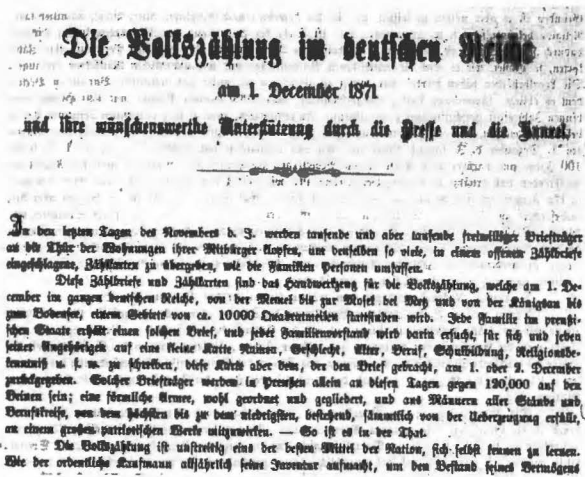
Die Volkszählung im deutschen Reiche

am 1. December 1871

und ihre wünschenswerthe Unterstützung durch die Presse und die Kanzel.

In den letzten Tagen des Novembers d. J. werden tausende und aber tausende freiwilliger Briefträger an die Thür der Wohnungen ihrer Mitbürger klopfen, um denselben so viele, in einem offenen Zählbriefe eingeschlagene, Zählkarten zu übergeben, wie die Familien Personen umfassen.

Diese Zählbriefe und Zählkarten sind das Handwerkszeug für die Volkszählung, welche am 1. December im ganzen deutschen Reiche, von der Memel bis zur Mosel bei Metz und von der Königsau bis zum Bodensee, einem Gebiete von ca. 10000 Quadratmeilen stattfinden wird. Jede Familie im preußischen Staate erhält einen solchen Brief, und jeder Familienvorstand wird darin ersucht, für sich und jeden seiner Angehörigen auf eine kleine Karte Namen, Geschlecht, Alter, Beruf, Schulbildung, Religionsbekenntniß u. s. w. zu schreiben, diese Karte aber dem, der den Brief gebracht, am 1. oder 2. December zurückzugeben. Solcher Briefträger werden in Preußen allein an diesen Tagen gegen 120,000 auf den Beinen sein; eine förmliche Armee, wohl geordnet und gegliedert, und aus Männern aller Stände und Berufskreise, von dem höchsten bis zu dem niedrigsten, bestehend, sämmtlich von der Ueberzeugung erfüllt, an einem großen patriotischen Werke mitzuwirken. — So ist es in der That.

Die Volkszählung ist unstreitig eins der besten Mittel der Nation, sich selbst kennen zu lernen. Wie der ordentliche Kaufmann alljährlich seine Inventur aufmacht, um den Bestand seines Vermögens